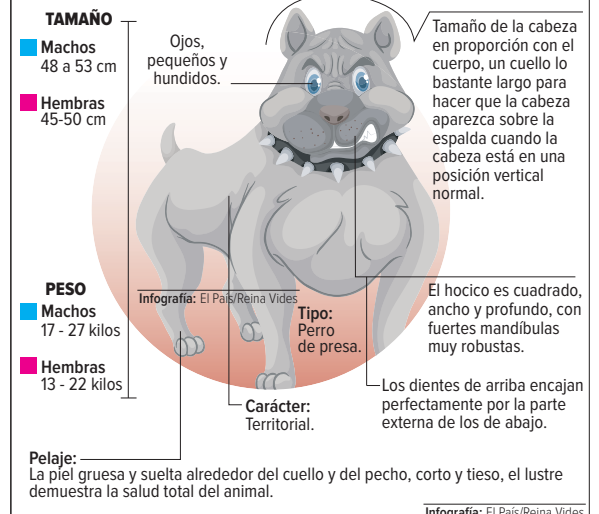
TAMAÑO

Machos
48 a 53 cm

Hembras
45-50 cm

Ojos, pequeños y hundidos.

Tamaño de la cabeza en proporción con el cuerpo, un cuello lo bastante largo para hacer que la cabeza aparezca sobre la espalda cuando la cabeza está en una posición vertical normal.

PESO

Machos
17 - 27 kilos

Hembras
13 - 22 kilos

Infografía: El País/Reina Vides

Tipo:
Perro de presa.

El hocico es cuadrado, ancho y profundo, con fuertes mandíbulas muy robustas.

Los dientes de arriba encajan perfectamente por la parte externa de los de abajo.

Carácter:
Territorial.

Pelaje:
La piel gruesa y suelta alrededor del cuello y del pecho, corto y tieso, el lustre demuestra la salud total del animal.

Infografía: El País/Reina Vides